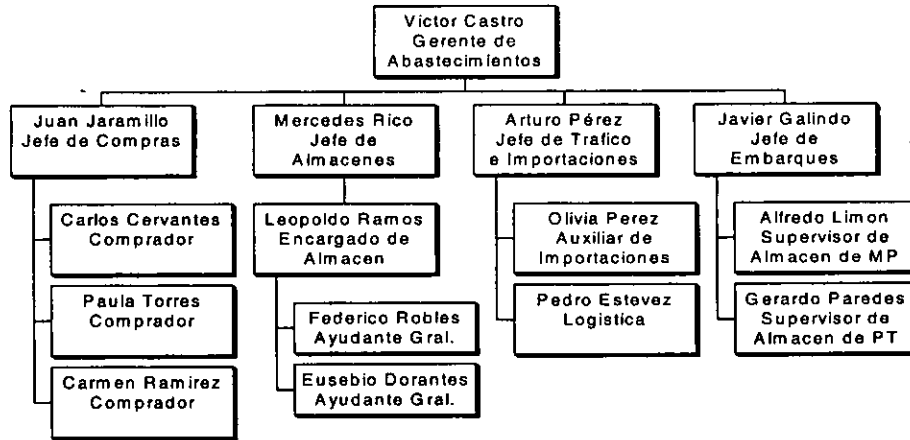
Victor Castro
Gerente de
Abastecimientos

Juan Jaramillo
Jefe de Compras

Carlos Cervantes
Comprador

Paula Torres
Comprador

Carmen Ramirez
Comprador

Mercedes Rico
Jefe de
Almacenes

Leopoldo Ramos
Encargado de
Almacen

Federico Robles
Ayudante Gral.

Eusebio Dorantes
Ayudante Gral.

Arturo Pérez
Jefe de Trafico
e Importaciones

Olivia Perez
Auxiliar de
Importaciones

Pedro Estevez
Logistica

Javier Galindo
Jefe de
Embarques

Alfredo Limon
Supervisor de
Almacen de MP

Gerardo Paredes
Supervisor de
Almacen de PT